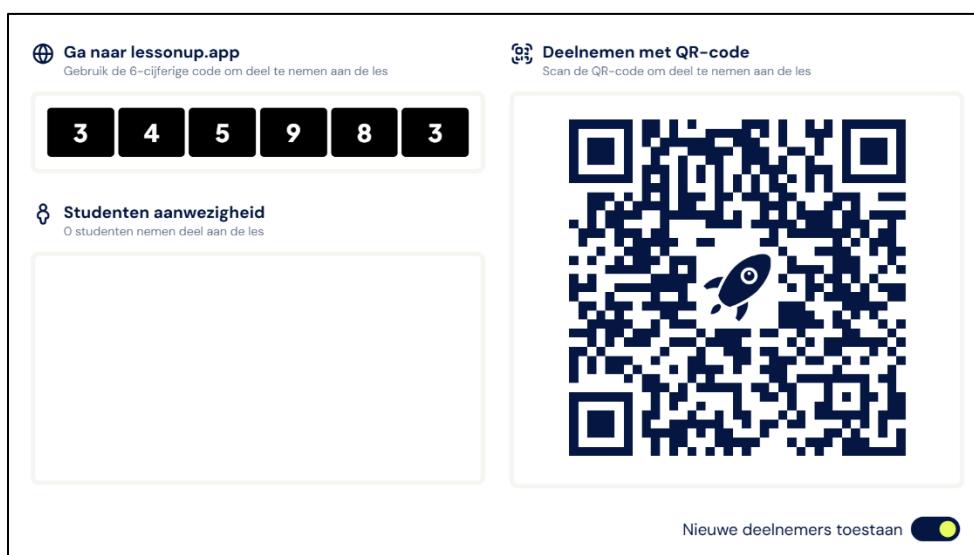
Ga naar lessonup.app
Gebruik de 6-cijferige code om deel te nemen aan de les

| 3 | 4 | 5 | 9 | 8 | 3 |
|---|---|---|---|---|---|

Studenten aanwezigheid
0 studenten nemen deel aan de les

Deelnemen met QR-code
Scan de QR-code om deel te nemen aan de les

Nieuwe deelnemers toestaan